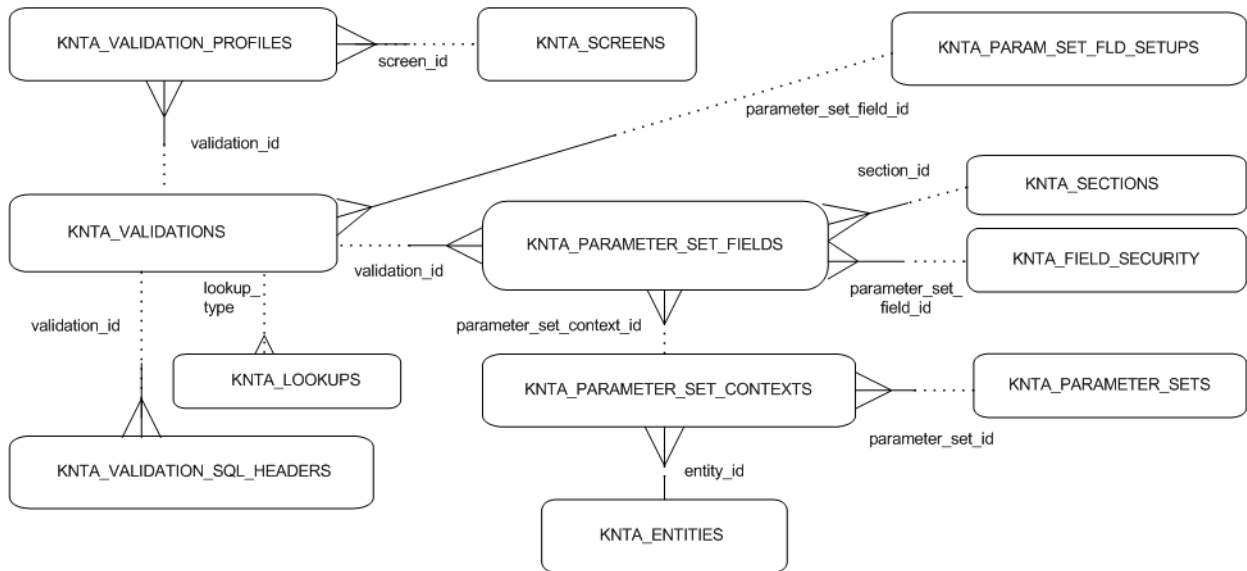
KNTA_VALIDATION_PROFILES

screen_id

KNTA_SCREENS

KNTA_PARAM_SET_FLD_SETUPS

parameter_set_field_id

validation_id

section_id

KNTA_SECTIONS

KNTA_VALIDATIONS

KNTA_PARAMETER_SET_FIELDS

validation_id

KNTA_FIELD_SECURITY

lookup_type

parameter_set_field_id

validation_id

parameter_set_context_id

KNTA_LOOKUPS

KNTA_PARAMETER_SET_CONTEXTS

KNTA_PARAMETER_SETS

parameter_set_id

entity_id

KNTA_VALIDATION_SQL_HEADERS

KNTA_ENTITIES